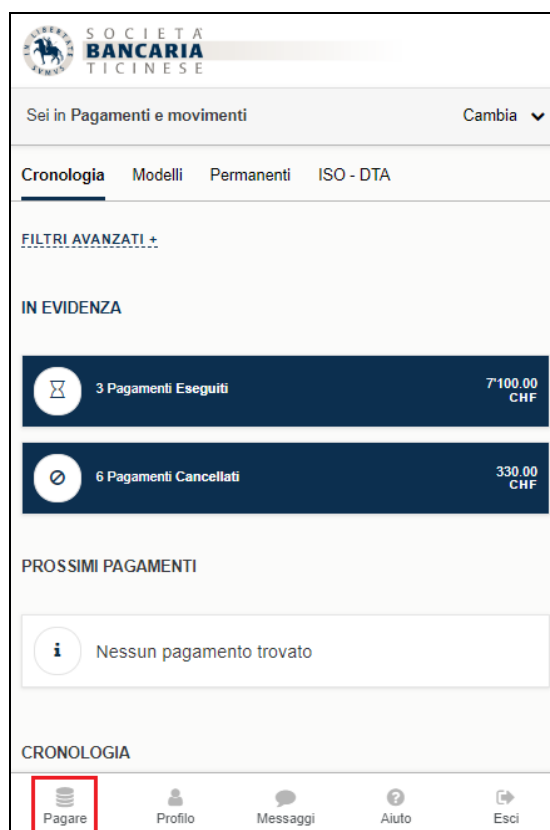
IN LIBERTATE SVMVS
SOCIETÀ
BANCARIA
TICINESE

Sei in Pagamenti e movimenti
Cambia

Cronologia Modelli Permanenti ISO - DTA

FILTRI AVANZATI +

IN EVIDENZA

3 Pagamenti Eseguiti 7'100.00 CHF

6 Pagamenti Cancellati 330.00 CHF

PROSSIMI PAGAMENTI

Nessun pagamento trovato

CRONOLOGIA

Pagare Profilo Messaggi Aiuto Esci